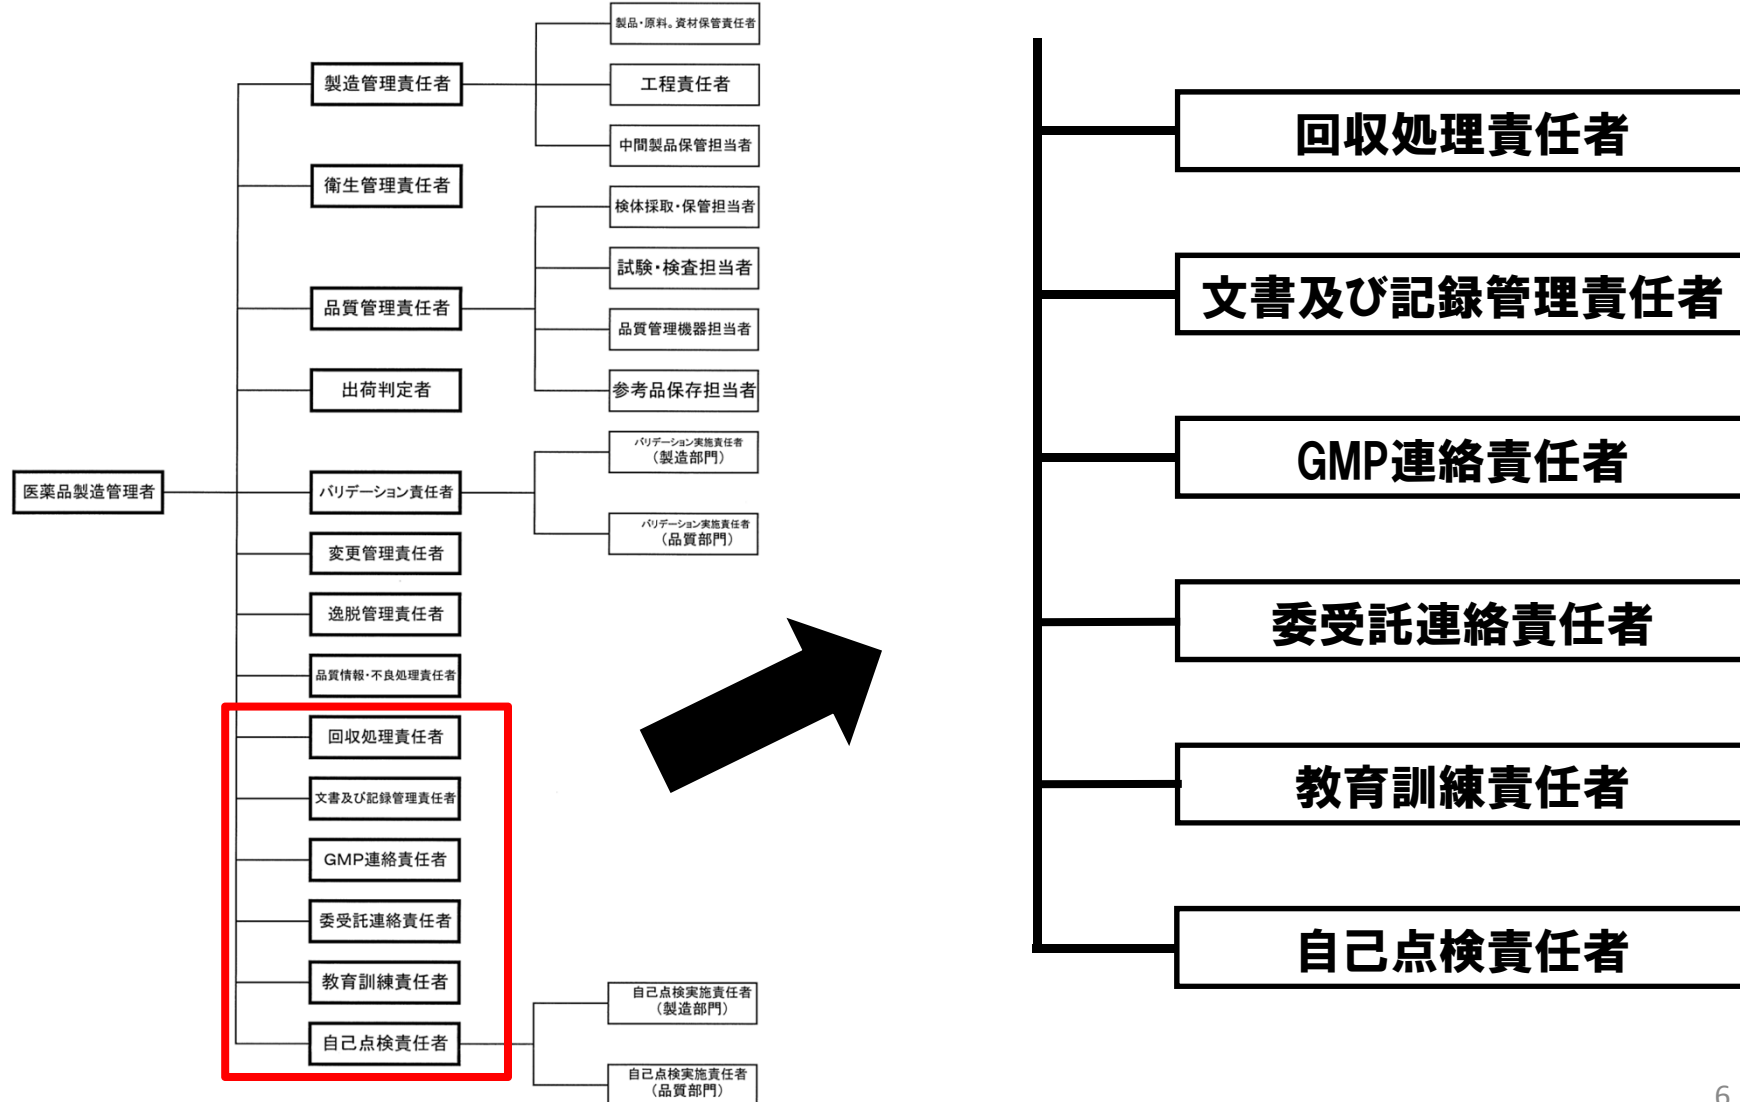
医薬品製造管理者

製造管理責任者
製品・原料。資材保管責任者
工程責任者
中間製品保管担当者

衛生管理責任者

品質管理責任者
検体採取・保管担当者
試験・検査担当者
品質管理機器担当者
参考品保存担当者

出荷判定者

バリデーション責任者
バリデーション実施責任者（製造部門）
バリデーション実施責任者（品質部門）

変更管理責任者
逸脱管理責任者
品質情報・不良処理責任者
回収処理責任者
文書及び記録管理責任者
GMP連絡責任者
委受託連絡責任者
教育訓練責任者
自己点検責任者
自己点検実施責任者（製造部門）
自己点検実施責任者（品質部門）

回収処理責任者
文書及び記録管理責任者
GMP連絡責任者
委受託連絡責任者
教育訓練責任者
自己点検責任者

6